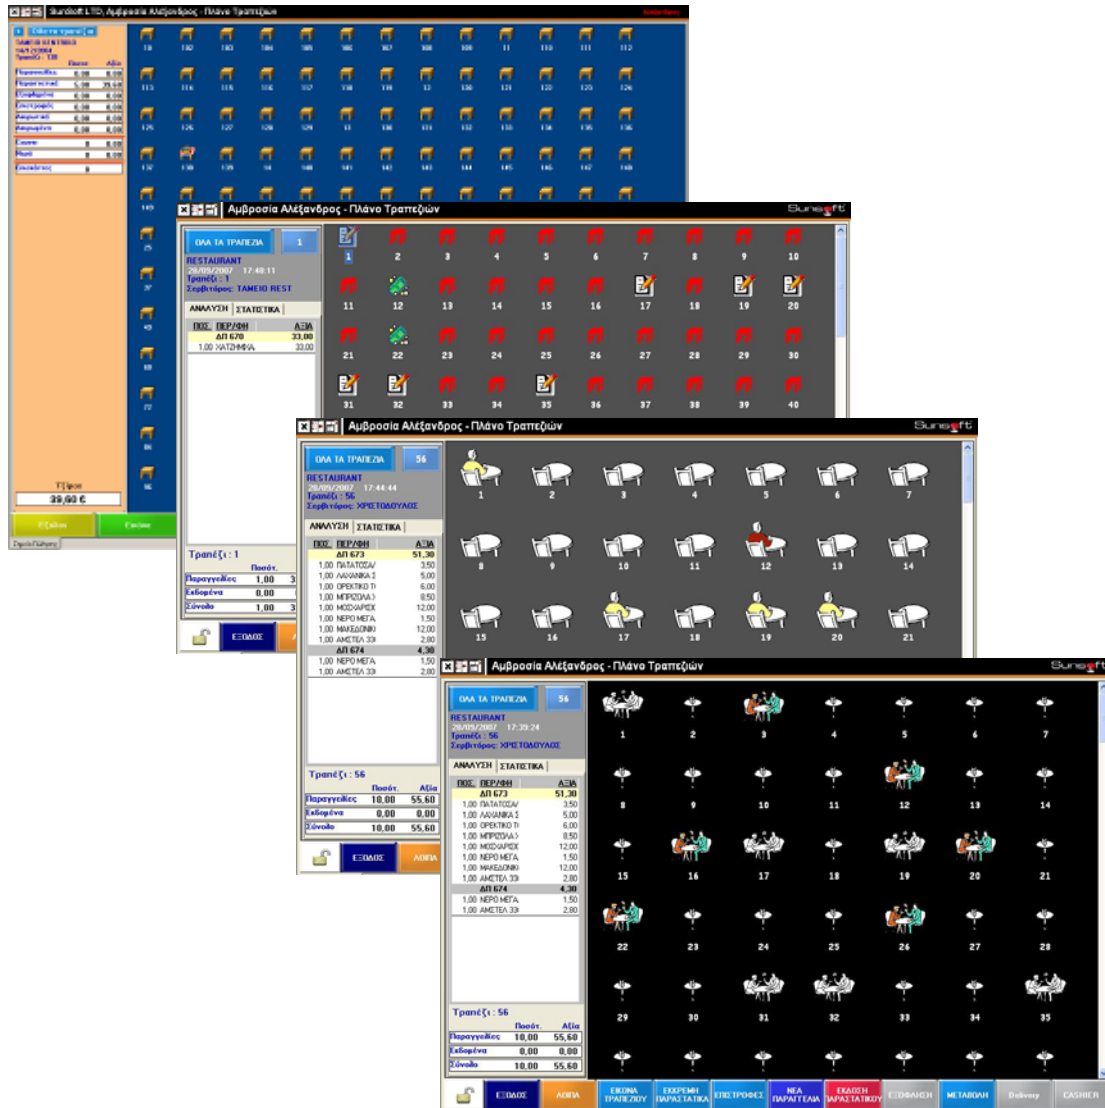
Sunsoft LTD, Αμβροσία Αλέξανδρος - Πλάνο Τραπεζιών

ΤΑΜΕΙΟ ΚΕΝΤΡΙΚΟ
Τραπέζι : 138

Παραγγελίες 0,00 0,00
Σύνολο 0,00

Τζίρος
39,60 €

Έξοδος

Αμβροσία Αλέξανδρος - Πλάνο Τραπεζιών
Sunsoft

ΟΛΑ ΤΑ ΤΡΑΠΕΖΙΑ 1
RESTAURANT
28/09/2007 17:40:11
Τραπέζι : 1
Σερβιτόρος: ΤΑΜΕΙΟ REST

ΑΝΑΛΥΣΗ | ΣΤΑΤΙΣΤΙΚΑ

| ΠΟΣ. | ΠΕΡ/ΦΗ | ΑΞΙΑ |
|---|---|---|
| | ΔΠ 670 | 33,00 |
| 1,00 | ΧΑΤΖΗΜΑ | 33,00 |

Τραπέζι : 1
Ποσότ.
Παραγγελίες 1,00 3
Εκδομένα 0,00
Σύνολο 1,00 3

ΕΞΟΔΟΣ

1 2 3 4 5 6 7 8 9 10
11 12 13 14 15 16 17 18 19 20
21 22 23 24 25 26 27 28 29 30
31 32 33 34 35 36 37 38 39 40

Αμβροσία Αλέξανδρος - Πλάνο Τραπεζιών
Sunsoft

ΟΛΑ ΤΑ ΤΡΑΠΕΖΙΑ 56
RESTAURANT
28/09/2007 17:44:44
Τραπέζι : 56
Σερβιτόρος: ΧΡΙΣΤΟΔΟΥΛΟΣ

ΑΝΑΛΥΣΗ | ΣΤΑΤΙΣΤΙΚΑ

| ΠΟΣ. | ΠΕΡ/ΦΗ | ΑΞΙΑ |
|---|---|---|
| | ΔΠ 673 | 51,30 |
| 1,00 | ΠΑΤΑΤΟΣΑ | 3,50 |
| 1,00 | ΛΑΧΑΝΙΚΑ | 5,00 |
| 1,00 | ΟΡΕΚΤΙΚΟ | 6,00 |
| 1,00 | ΜΠΡΙΖΟΛΑ | 8,50 |
| 1,00 | ΜΟΣΧΑΡΙ | 12,00 |
| 1,00 | ΝΕΡΟ ΜΕΓΑ | 1,50 |
| 1,00 | ΜΑΚΕΔΟΝΙΚ | 12,00 |
| 1,00 | ΑΜΣΤΕΛ 33 | 2,80 |
| | ΔΠ 674 | 4,30 |
| 1,00 | ΝΕΡΟ ΜΕΓΑ | 1,50 |
| 1,00 | ΑΜΣΤΕΛ 33 | 2,80 |

Τραπέζι : 56
| | Ποσότ. | Αξία |
|---|---|---|
| Παραγγελίες | 10,00 | 55,60 |
| Εκδομένα | 0,00 | 0,00 |
| Σύνολο | 10,00 | 55,60 |

ΕΞΟΔΟΣ ΑΟΠΑ

1 2 3 4 5 6 7
8 9 10 11 12 13 14
15 16 17 18 19 20 21

Αμβροσία Αλέξανδρος - Πλάνο Τραπεζιών
Sunsoft

ΟΛΑ ΤΑ ΤΡΑΠΕΖΙΑ 56
RESTAURANT
28/09/2007 17:39:24
Τραπέζι : 56
Σερβιτόρος: ΧΡΙΣΤΟΔΟΥΛΟΣ

ΑΝΑΛΥΣΗ | ΣΤΑΤΙΣΤΙΚΑ

| ΠΟΣ. | ΠΕΡ/ΦΗ | ΑΞΙΑ |
|---|---|---|
| | ΔΠ 673 | 51,30 |
| 1,00 | ΠΑΤΑΤΟΣΑ | 3,50 |
| 1,00 | ΛΑΧΑΝΙΚΑ | 5,00 |
| 1,00 | ΟΡΕΚΤΙΚΟ | 6,00 |
| 1,00 | ΜΠΡΙΖΟΛΑ | 8,50 |
| 1,00 | ΜΟΣΧΑΡΙ | 12,00 |
| 1,00 | ΝΕΡΟ ΜΕΓΑ | 1,50 |
| 1,00 | ΜΑΚΕΔΟΝΙΚ | 12,00 |
| 1,00 | ΑΜΣΤΕΛ 33 | 2,80 |
| | ΔΠ 674 | 4,30 |
| 1,00 | ΝΕΡΟ ΜΕΓΑ | 1,50 |
| 1,00 | ΑΜΣΤΕΛ 33 | 2,80 |

Τραπέζι : 56
| | Ποσότ. | Αξία |
|---|---|---|
| Παραγγελίες | 10,00 | 55,60 |
| Εκδομένα | 0,00 | 0,00 |
| Σύνολο | 10,00 | 55,60 |

1 2 3 4 5 6 7
8 9 10 11 12 13 14
15 16 17 18 19 20 21
22 23 24 25 26 27 28
29 30 31 32 33 34 35

ΕΞΟΔΟΣ ΑΟΠΑ ΕΙΚΟΝΑ ΤΡΑΠΕΖΙΟΥ ΕΚΚΡΕΜΗ ΠΑΡΑΣΤΑΤΙΚΑ ΕΠΙΣΤΡΟΦΕΣ ΝΕΑ ΠΑΡΑΓΓΕΛΙΑ ΕΚΔΟΣΗ ΠΑΡΑΣΤΑΤΙΚΟΥ ΕΞΟΦΛΗΣΗ ΜΕΤΑΦΟΡΑ Delivery CASHIER